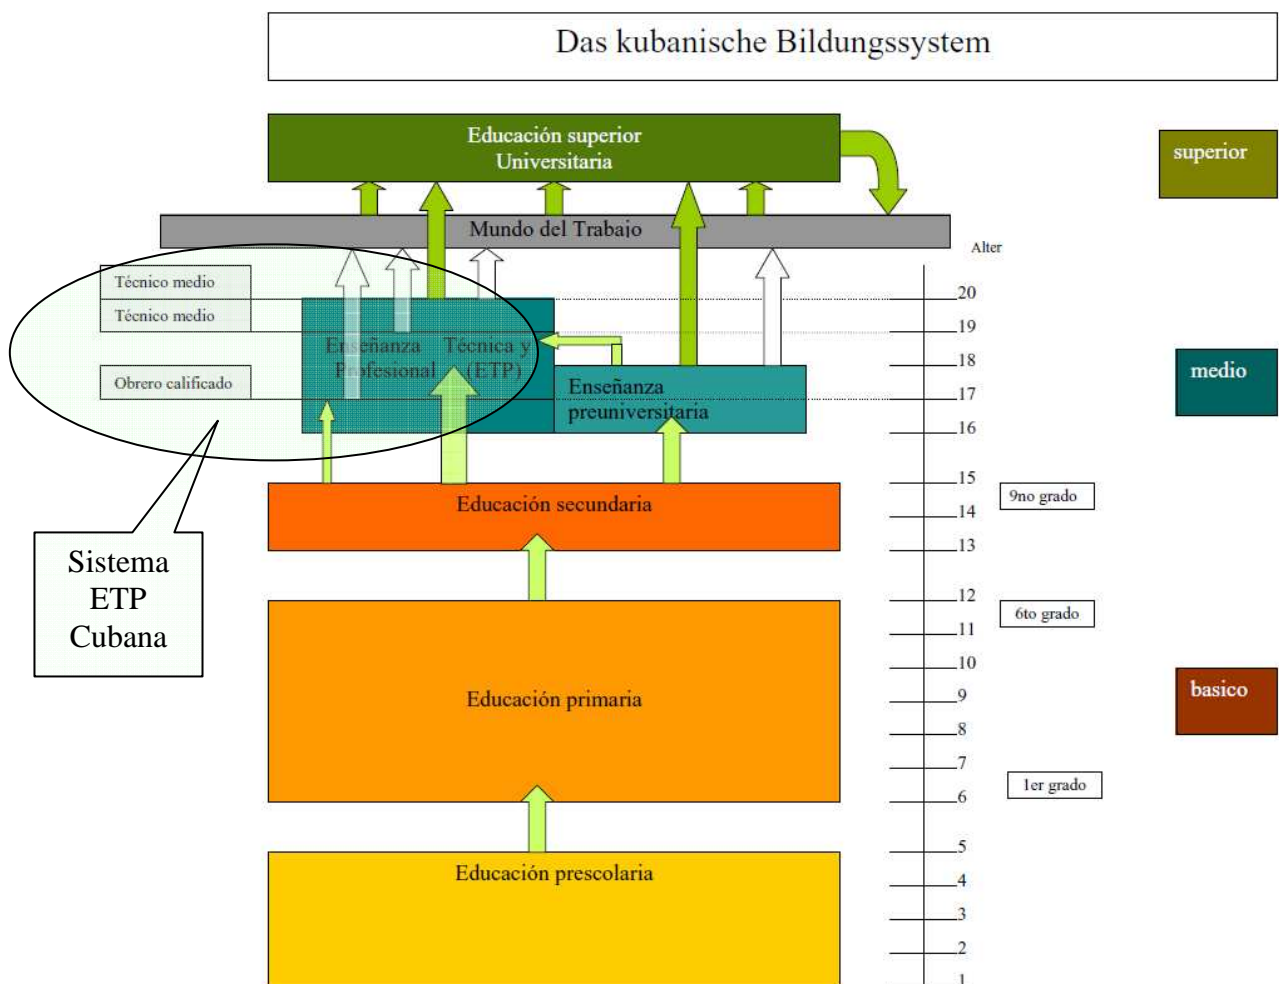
Das kubanische Bildungssystem

Educación superior Universitaria

superior

Mundo del Trabajo

Alter

Técnico medio

Técnico medio

Obrero calificado

Enseñanza Técnica y Profesional (ETP)

Enseñanza preuniversitaria

medio

20
19
18
17
16
15
14
13
12
11
10
9
8
7
6
5
4
3
2
1

Sistema ETP Cubana

Educación secundaria

9no grado

6to grado

Educación primaria

basico

1er grado

Educación prescolaria